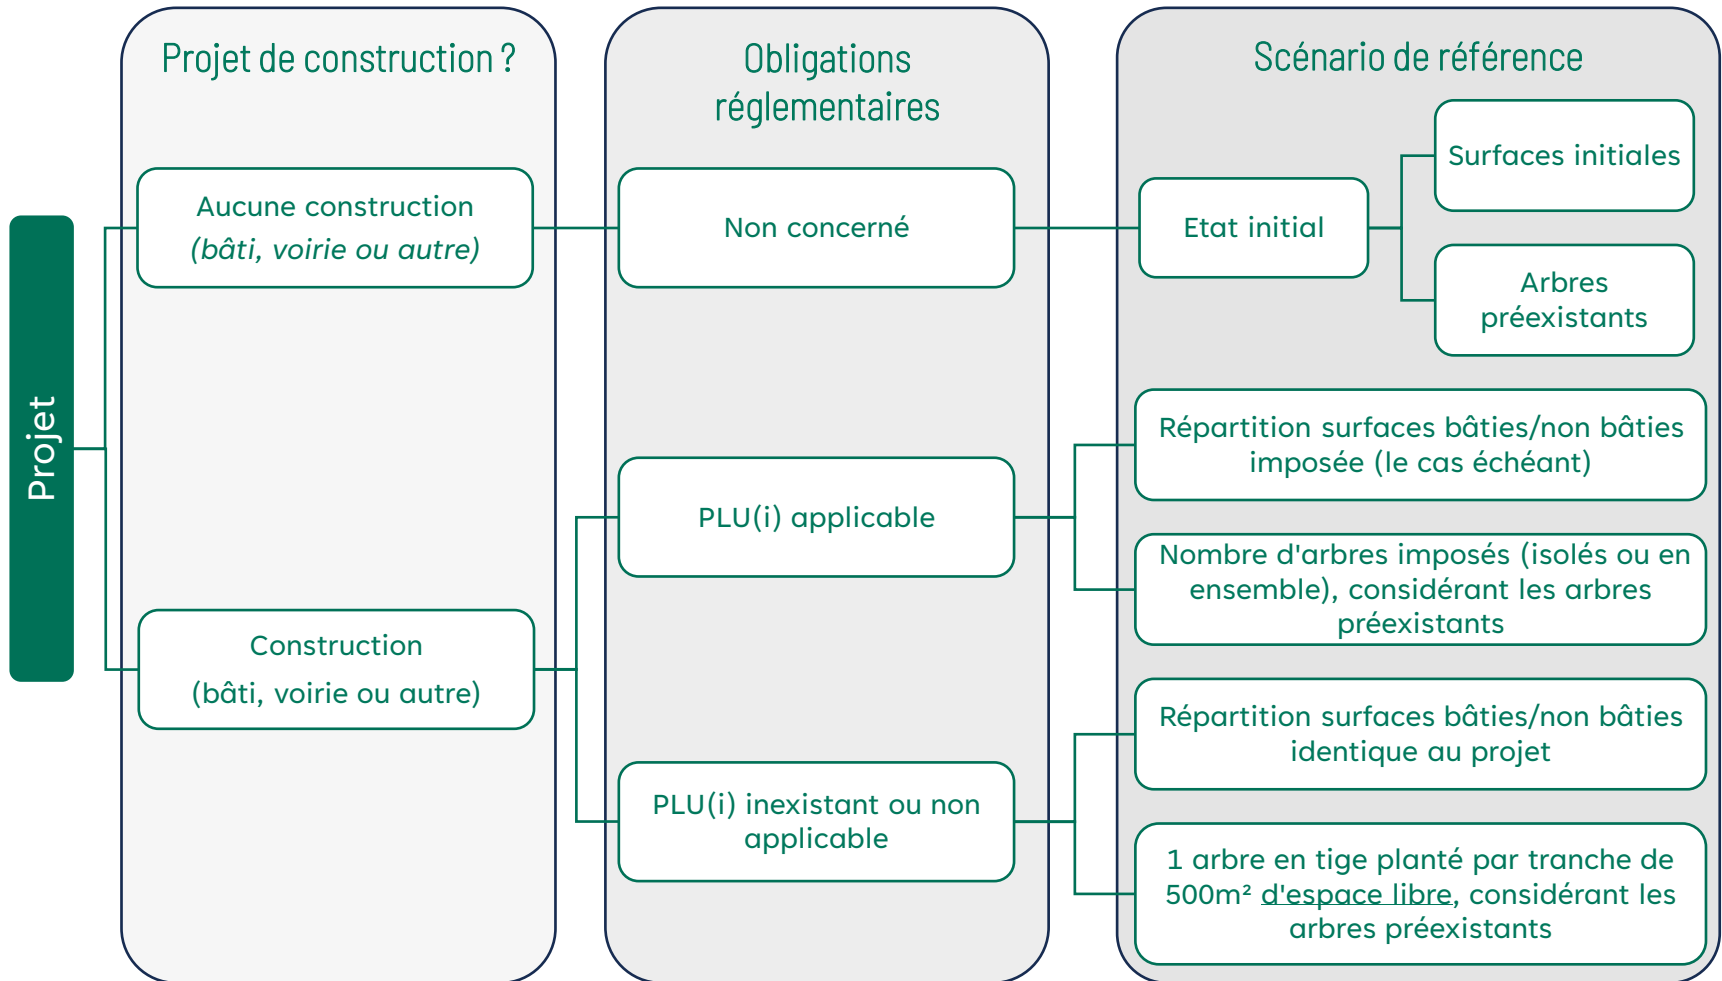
Projet

Projet de construction ?

Aucune construction
*(bâti, voirie ou autre)*

Construction
(bâti, voirie ou autre)

Obligations réglementaires

Non concerné

PLU(i) applicable

PLU(i) inexistant ou non applicable

Scénario de référence

Etat initial

Surfaces initiales

Arbres préexistants

Répartition surfaces bâties/non bâties imposée (le cas échéant)

Nombre d'arbres imposés (isolés ou en ensemble), considérant les arbres préexistants

Répartition surfaces bâties/non bâties identique au projet

1 arbre en tige planté par tranche de 500m² d'espace libre, considérant les arbres préexistants